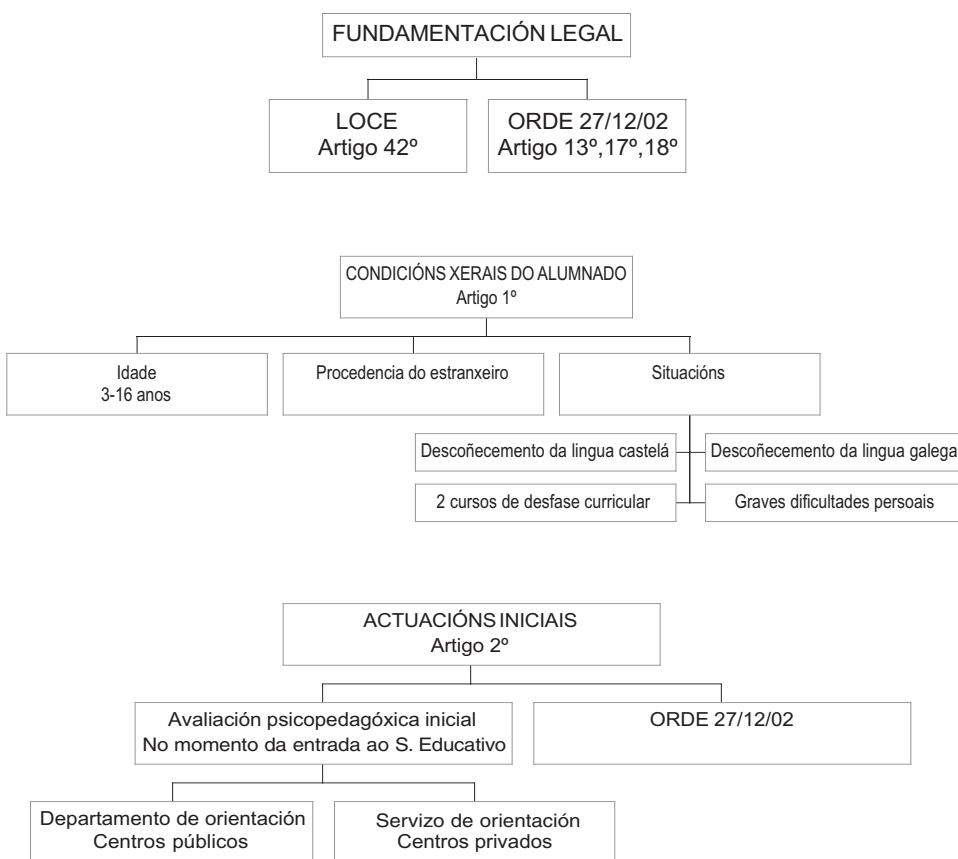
FUNDAMENTACIÓN LEGAL

LOCE
Artigo 42º

ORDE 27/12/02
Artigo 13º,17º,18º

CONDICIÓNS XERAIS DO ALUMNADO
Artigo 1º

Idade
3-16 anos

Procedencia do estranxeiro

Situacións

Descoñecemento da lingua castelá

Descoñecemento da lingua galega

2 cursos de desfase curricular

Graves dificultades persoais

ACTUACIÓNS INICIAIS
Artigo 2º

Avaliación psicopedagóxica inicial
No momento da entrada ao S. Educativo

ORDE 27/12/02

Departamento de orientación
Centros públicos

Servizo de orientación
Centros privados